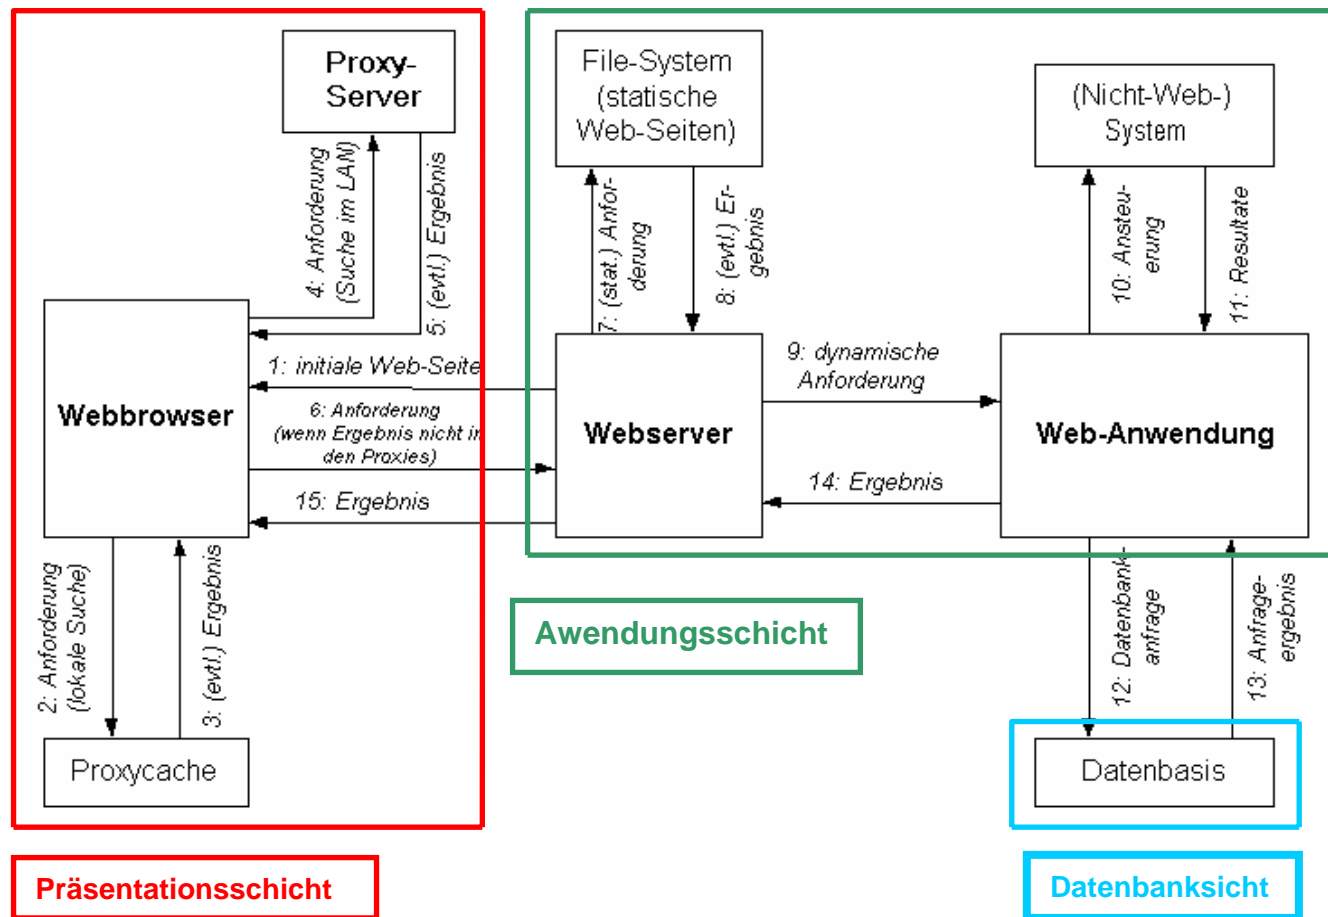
Proxy-Server

4: Anforderung (Suche im LAN)

5: (evtl.) Ergebnis

File-System (statische Web-Seiten)

7: (stat.) Anforderung

8: (evtl.) Ergebnis

(Nicht-Web-) System

10: Ansteuerung

11: Resultate

Webbrowser

1: initiale Web-Seite

6: Anforderung (wenn Ergebnis nicht in den Proxies)

15: Ergebnis

Webserver

9: dynamische Anforderung

14: Ergebnis

Web-Anwendung

2: Anforderung (lokale Suche)

3: (evtl.) Ergebnis

Proxycache

Awendungsschicht

12: Datenbankanfrage

13: Anfrageergebnis

Datenbasis

Präsentationsschicht

Datenbanksicht